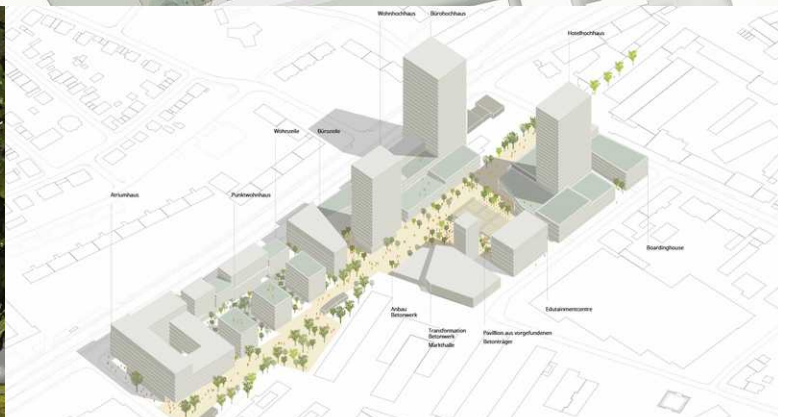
Wohnhochhaus
Bürohochhaus
Hotelhochhaus
Wohnzeile
Bürozeile
Atriumhaus
Punktwohnhaus
Boardinghouse
Edutainmentcentre
Anbau Betonwerk
Transformation Betonwerk
Markthalle
Pavillon aus vorgefundenen Betonträger